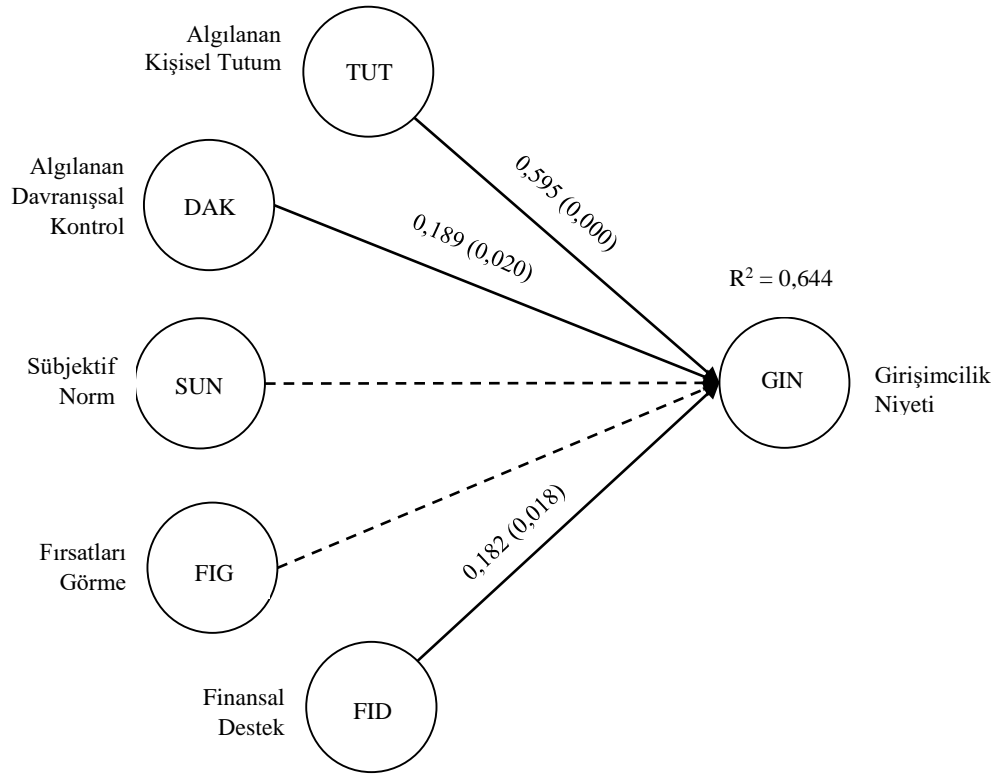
Algılanan Kişisel Tutum
TUT

Algılanan Davranışsal Kontrol
DAK

0,595 (0,000)

0,189 (0,020)

$R^2 = 0,644$

Sübjektif Norm
SUN

GIN
Girişimcilik Niyeti

0,182 (0,018)

Fırsatları Görme
FIG

Finansal Destek
FID